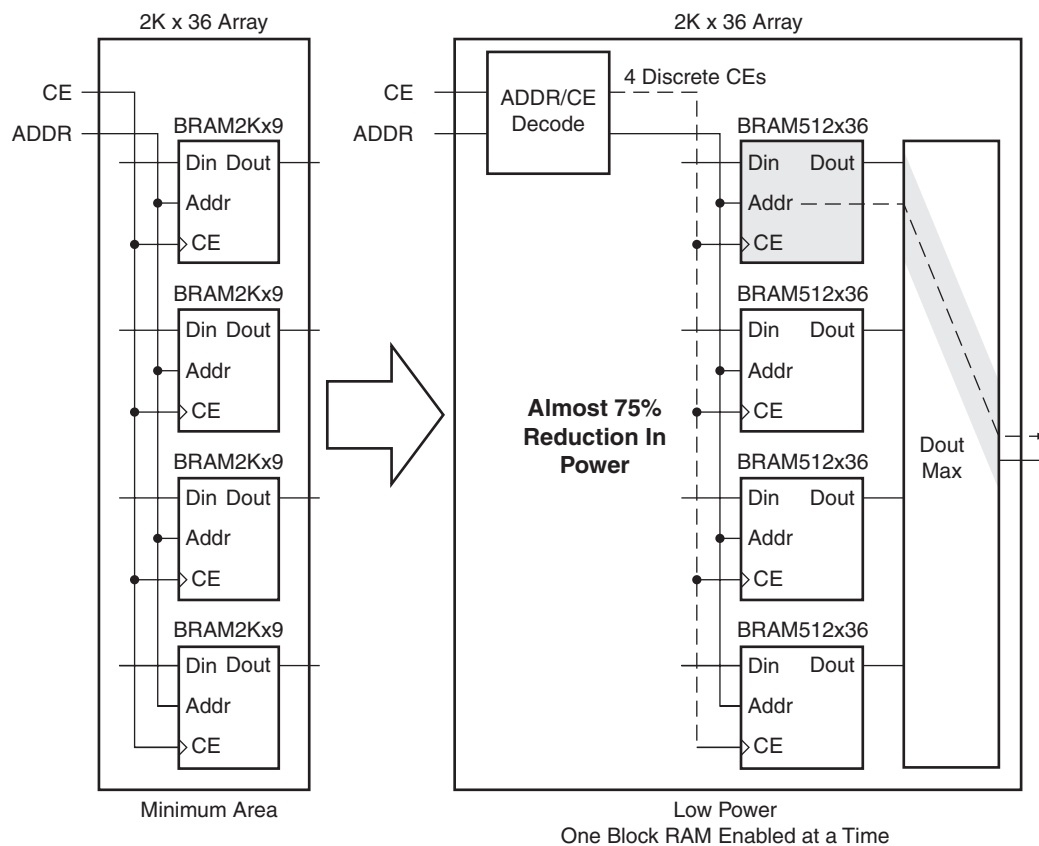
2K x 36 Array

CE

ADDR

BRAM2Kx9
Din Dout
Addr
CE

BRAM2Kx9
Din Dout
Addr
CE

BRAM2Kx9
Din Dout
Addr
CE

BRAM2Kx9
Din Dout
Addr
CE

Minimum Area

2K x 36 Array

CE

ADDR

ADDR/CE Decode

4 Discrete CEs

BRAM512x36
Din Dout
Addr
CE

BRAM512x36
Din Dout
Addr
CE

BRAM512x36
Din Dout
Addr
CE

BRAM512x36
Din Dout
Addr
CE

**Almost 75% Reduction In Power**

Dout Max

Low Power
One Block RAM Enabled at a Time